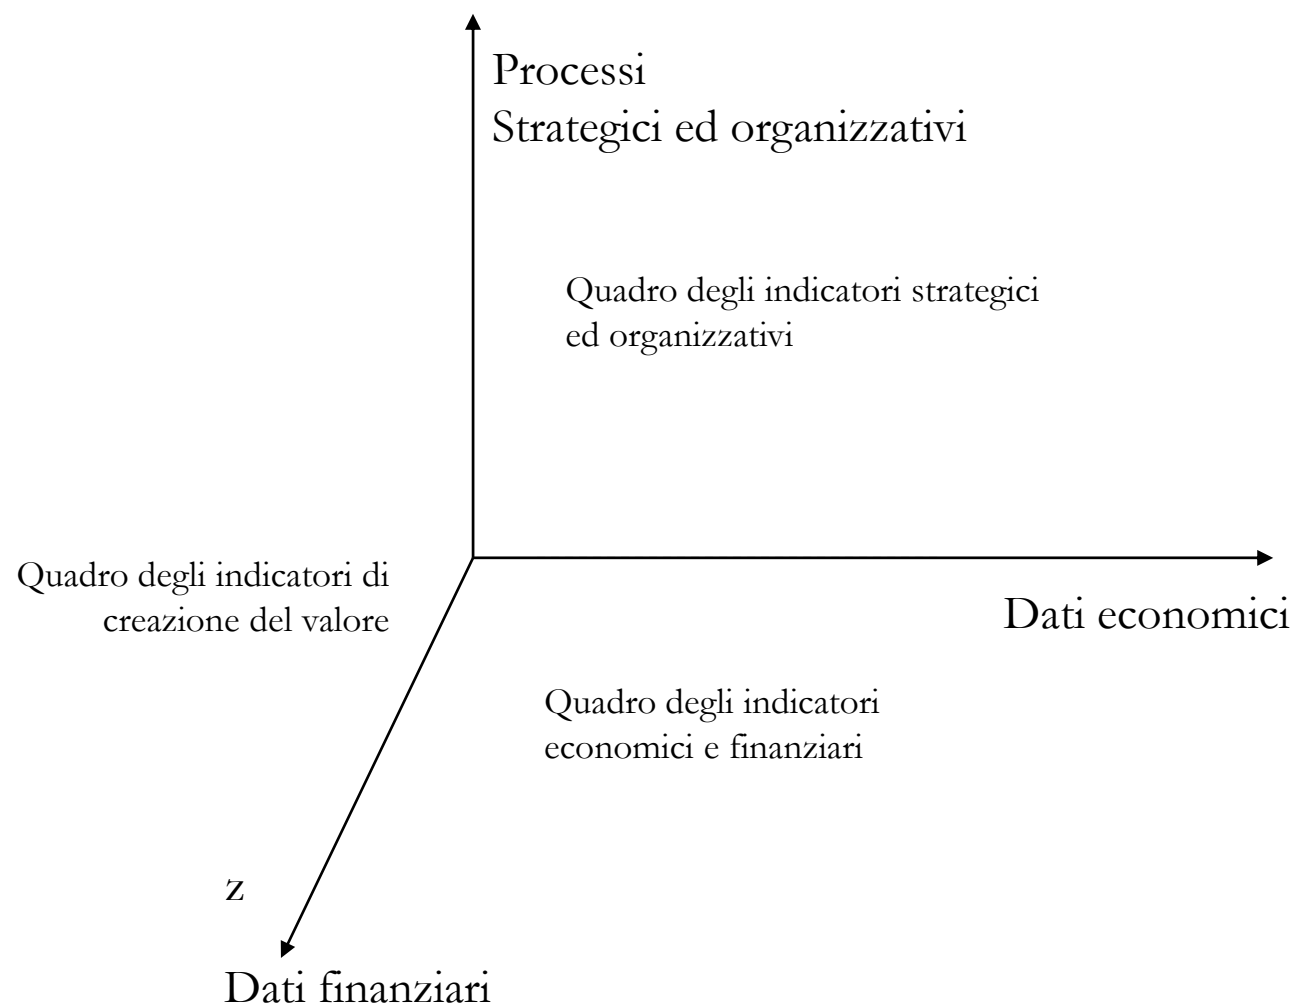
Processi
Strategici ed organizzativi

Quadro degli indicatori strategici ed organizzativi

Quadro degli indicatori di creazione del valore

Dati economici

Quadro degli indicatori economici e finanziari

z

Dati finanziari